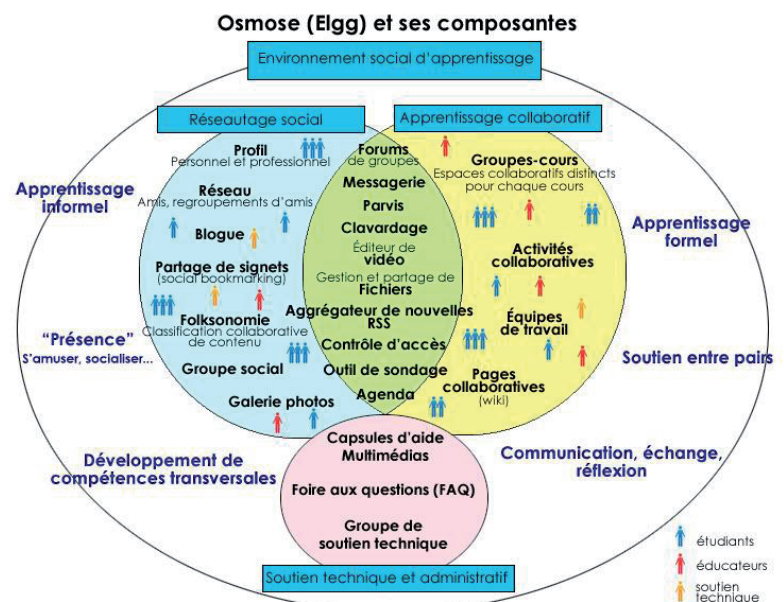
Osmose (Elgg) et ses composantes

Environnement social d'apprentissage

Réseautage social

Apprentissage collaboratif

Apprentissage informel

"Présence"
S'amuser, socialiser...

Développement de compétences transversales

Profil
Personnel et professionnel

Réseau
Amis, regroupements d'amis

Blogue

Partage de signets
(social bookmarking)

Folksonomie
Classification collaborative de contenu

Groupe social

Galerie photos

Forums
de groupes

Messagerie

Parvis

Clavardage

Éditeur de
vidéo

Gestion et partage de
Fichiers

Aggrégateur de nouvelles
RSS

Contrôle d'accès

Outil de sondage

Agenda

Groupes-cours
Espaces collaboratifs distincts pour chaque cours

Activités collaboratives

Équipes de travail

Pages collaboratives
(wiki)

Apprentissage formel

Soutien entre pairs

Communication, échange, réflexion

Capsules d'aide Multimédias

Foire aux questions (FAQ)

Groupe de soutien technique

Soutien technique et administratif

étudiants
éducateurs
soutien technique